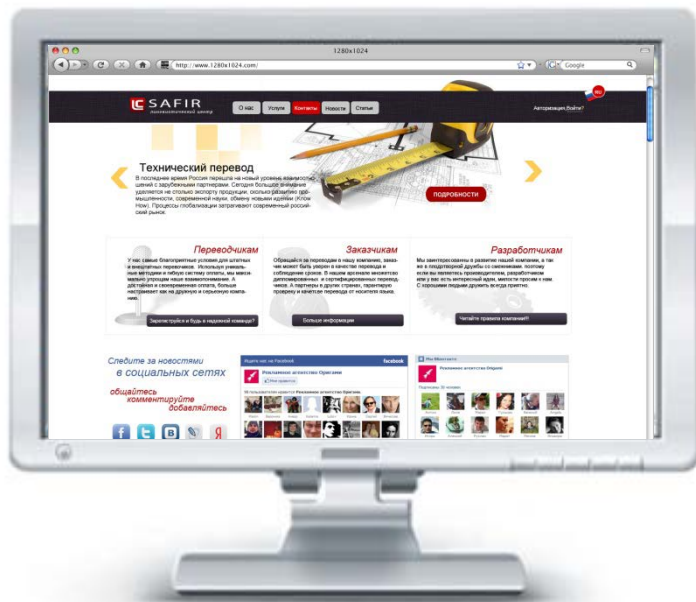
1280x1024

http://www.1280x1024.com/

Google

SAFIR

О нас Услуги Контакты Новости Статьи

Авторизация Войти?

Технический перевод

В последнее время Россия перешла на новый уровень взаимоотношений с зарубежными партнерами. Сегодня большое внимание уделяется не столько экспорту продукции, сколько развитию промышленности, современной науки, обмену новыми идеями (Know How). Процессы глобализации затрагивают современный российский рынок.

ПОДРОБНОСТИ

Переводчикам

У нас самые благоприятные условия для штатных и внештатных переводчиков. Используя уникальные методики и гибкую систему оплаты, мы максимально упрощаем наше взаимоотношение. А достойная и своевременная оплата, больше настраивает как на дружную и серьезную команию.

Зарегистрируйся и будь в надежной команде!

Заказчикам

Обращаясь за переводом в нашу компанию, заказчик может быть уверен в качестве перевода и соблюдении сроков. В нашем арсенале множество дипломированных и сертифицированных переводчиков. А партнеры в других странах, гарантирую проверку и качество перевода от носителя языка.

Больше информации

Разработчикам

Мы заинтересованны в развитие нашей компании, а так же в плодотворной дружбы со смежниками, поэтому если вы являетесь производителем, разработчиком или у вас есть интересный идеи, милости просим к нам. С хорошими людьми дружить всегда приятно.

Читайте правила компании!!!

Следите за новостями
в социальных сетях

общайтесь
комментируйте
добавляйтесь

Найти нас на Facebook

facebook

Рекламное агентство Оригами

Мне нравится

Мы ВКонтакте

Рекламное агентство Origami

Подписаны 36 человек